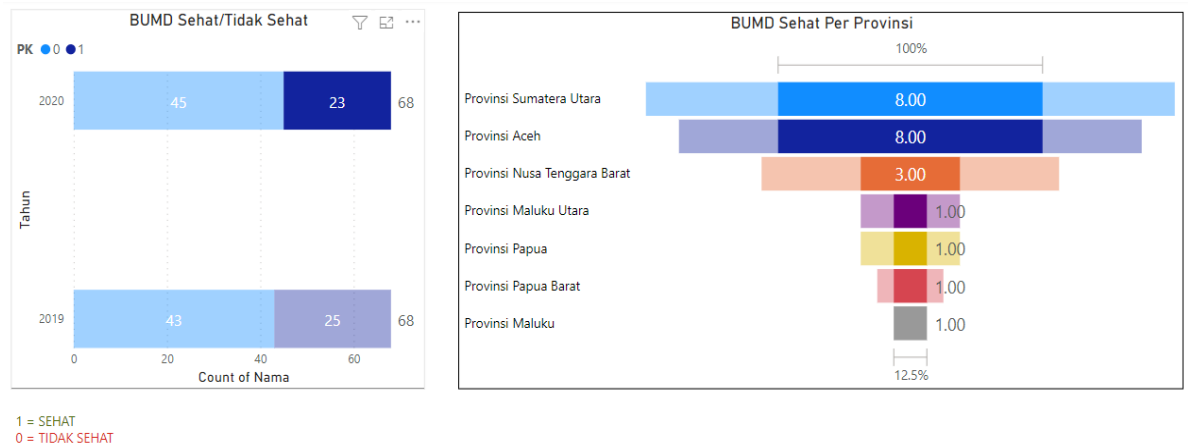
BUMD Sehat/Tidak Sehat

PK ● 0 ● 1

Tahun

2020 45 23 68

2019 43 25 68

0 20 40 60

Count of Nama

BUMD Sehat Per Provinsi

100%

Provinsi Sumatera Utara 8.00

Provinsi Aceh 8.00

Provinsi Nusa Tenggara Barat 3.00

Provinsi Maluku Utara 1.00

Provinsi Papua 1.00

Provinsi Papua Barat 1.00

Provinsi Maluku 1.00

12.5%

1 = SEHAT
0 = TIDAK SEHAT